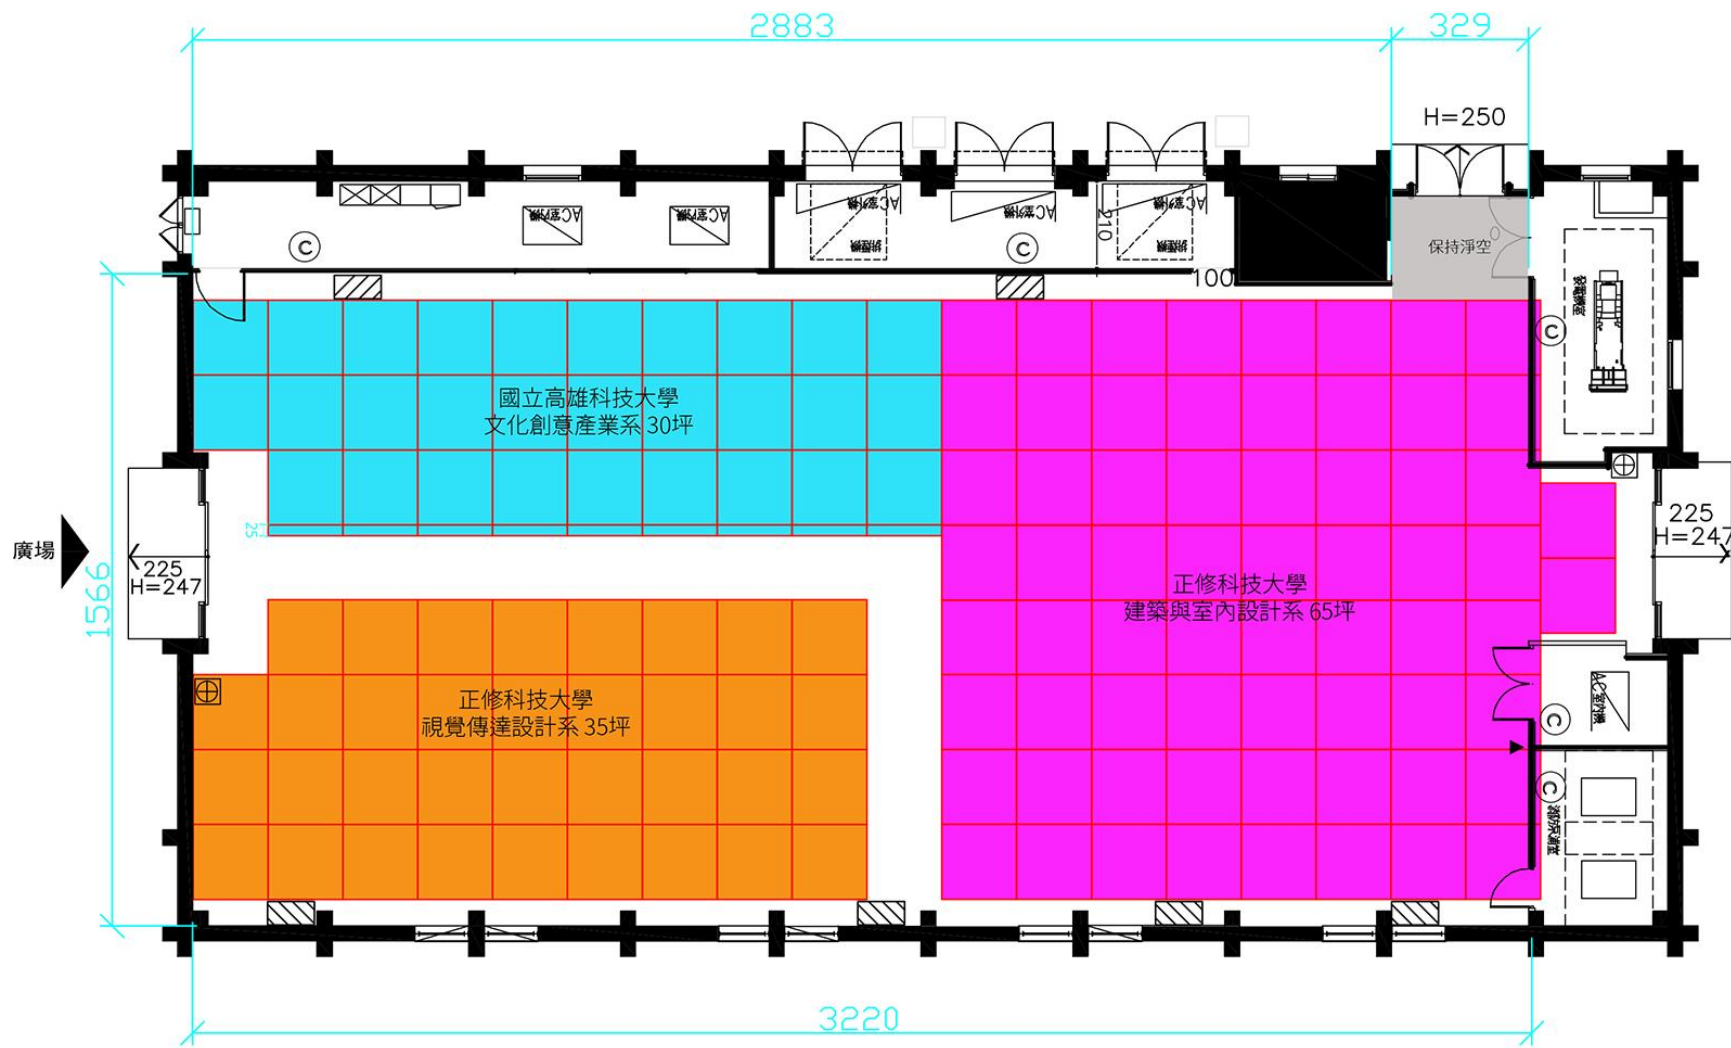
2883
329
H=250
AC室外機
AC室外機
AC室外機
AC室外機
AC室外機
210
保持淨空
100
1566
國立高雄科技大學
文化創意產業系 30坪
正修科技大學
建築與室內設計系 65坪
廣場
225
H=247
225
H=247
正修科技大學
視覺傳達設計系 35坪
3220